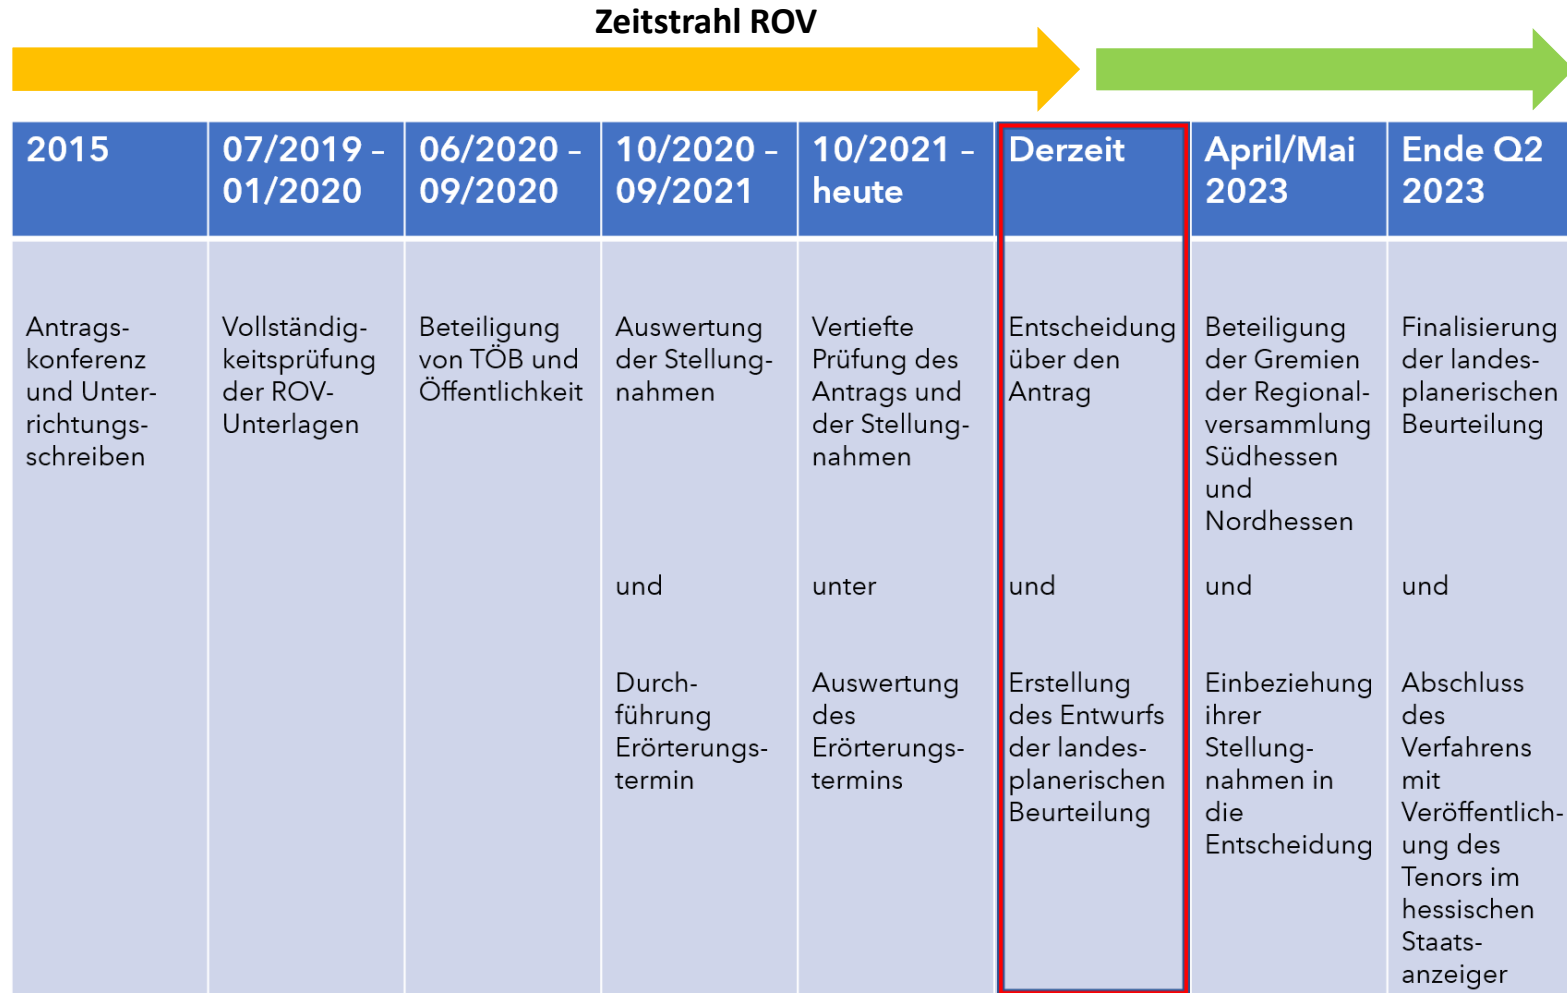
Zeitstrahl ROV

| 2015 | 07/2019 – 01/2020 | 06/2020 – 09/2020 | 10/2020 – 09/2021 | 10/2021 – heute | Derzeit | April/Mai 2023 | Ende Q2 2023 |
|---|---|---|---|---|---|---|---|
| Antragskonferenz und Unterrichtungsschreiben | Vollständigkeitsprüfung der ROV-Unterlagen | Beteiligung von TÖB und Öffentlichkeit | Auswertung der Stellungnahmen<br><br>und<br><br>Durchführung Erörterungstermin | Vertiefte Prüfung des Antrags und der Stellungnahmen<br><br>unter<br><br>Auswertung des Erörterungstermins | Entscheidung über den Antrag<br><br>und<br><br>Erstellung des Entwurfs der landesplanerischen Beurteilung | Beteiligung der Gremien der Regionalversammlung Südhessen und Nordhessen<br><br>und<br><br>Einbeziehung ihrer Stellungnahmen in die Entscheidung | Finalisierung der landesplanerischen Beurteilung<br><br>und<br><br>Abschluss des Verfahrens mit Veröffentlichung des Tenors im hessischen Staatsanzeiger |